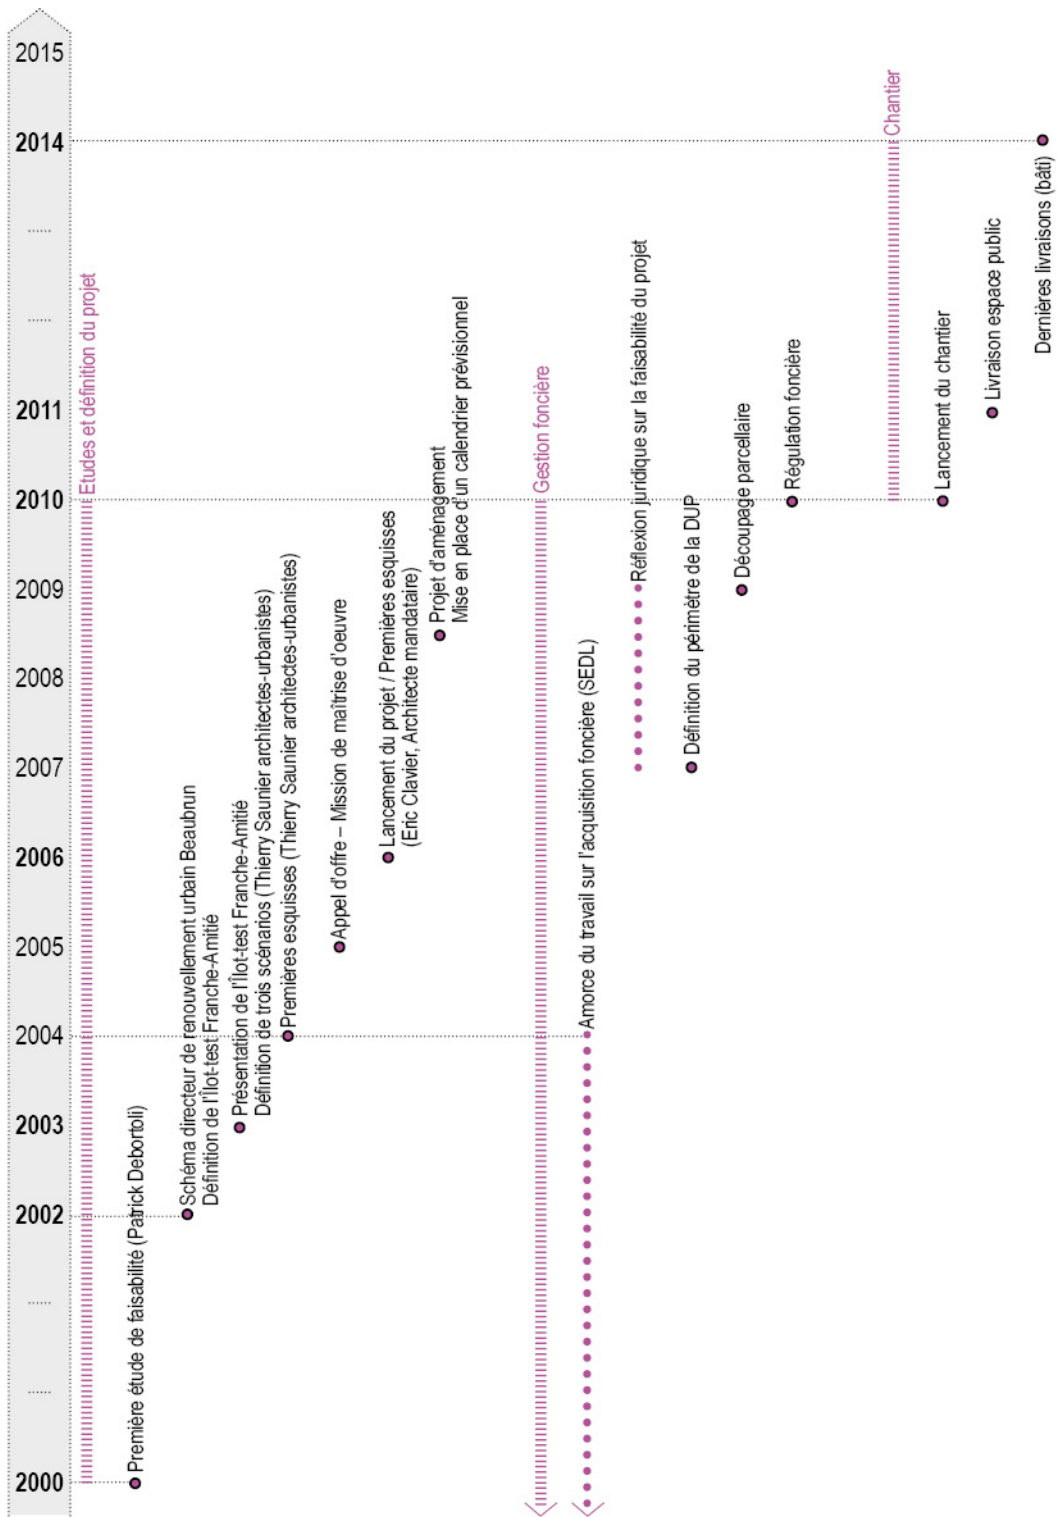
2015
2014
......
......
2011
2010
2009
2008
2007
2006
2005
2004
2003
2002
......
......
2000

Etudes et définition du projet

Première étude de faisabilité (Patrick Debortoli)

Schéma directeur de renouvellement urbain Beaubrun
Définition de l'îlot-test Franche-Amitié

Présentation de l'îlot-test Franche-Amitié
Définition de trois scénarios (Thierry Saunier architectes-urbanistes)

Premières esquisses (Thierry Saunier architectes-urbanistes)

Appel d'offre – Mission de maîtrise d'oeuvre

Lancement du projet / Premières esquisses
(Eric Clavier, Architecte mandataire)

Projet d'aménagement
Mise en place d'un calendrier prévisionnel

Gestion foncière

Amorce du travail sur l'acquisition foncière (SEDL)

Réflexion juridique sur la faisabilité du projet

Définition du périmètre de la DUP

Découpage parcellaire

Régulation foncière

Chantier

Lancement du chantier

Livraison espace public

Dernières livraisons (bâti)